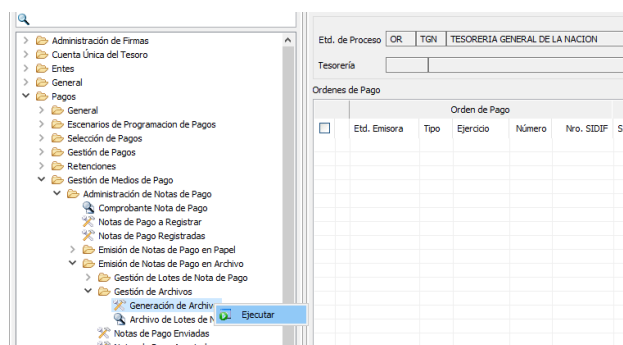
Administración de Firmas
Cuenta Única del Tesoro
Entes
General
Pagos
General
Escenarios de Programacion de Pagos
Selección de Pagos
Gestión de Pagos
Retenciones
Gestión de Medios de Pago
Administración de Notas de Pago
Comprobante Nota de Pago
Notas de Pago a Registrar
Notas de Pago Registradas
Emisión de Notas de Pago en Papel
Emisión de Notas de Pago en Archivo
Gestión de Lotes de Nota de Pago
Gestión de Archivos
Generación de Archiv
Archivo de Lotes de N
Ejecutar
Notas de Pago Enviadas

Etd. de Proceso | OR | TGN | TESORERIA GENERAL DE LA NACION

Tesorería

Ordenes de Pago

| | Orden de Pago | | | | | |
|---|---|---|---|---|---|---|
| ☐ | Etd. Emisora | Tipo | Ejercicio | Número | Nro. SIDIF | S |